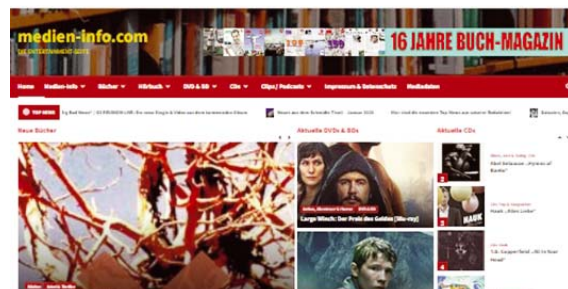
medien-info.com
DIE ENTERTAINMENT-SEITE

16 JAHRE BUCH-MAGAZIN

Home Medien-Info Bücher Hörbuch DVD & BD CDs Clips / Podcasts Impressum & Datenschutz Mediadaten

TOP NEWS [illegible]

Neue Bücher

Aktuelle DVDs & BDs

Largo Winch: Der Preis des Geldes [Blu-ray]

Aktuelle CDs

1

2

3

4